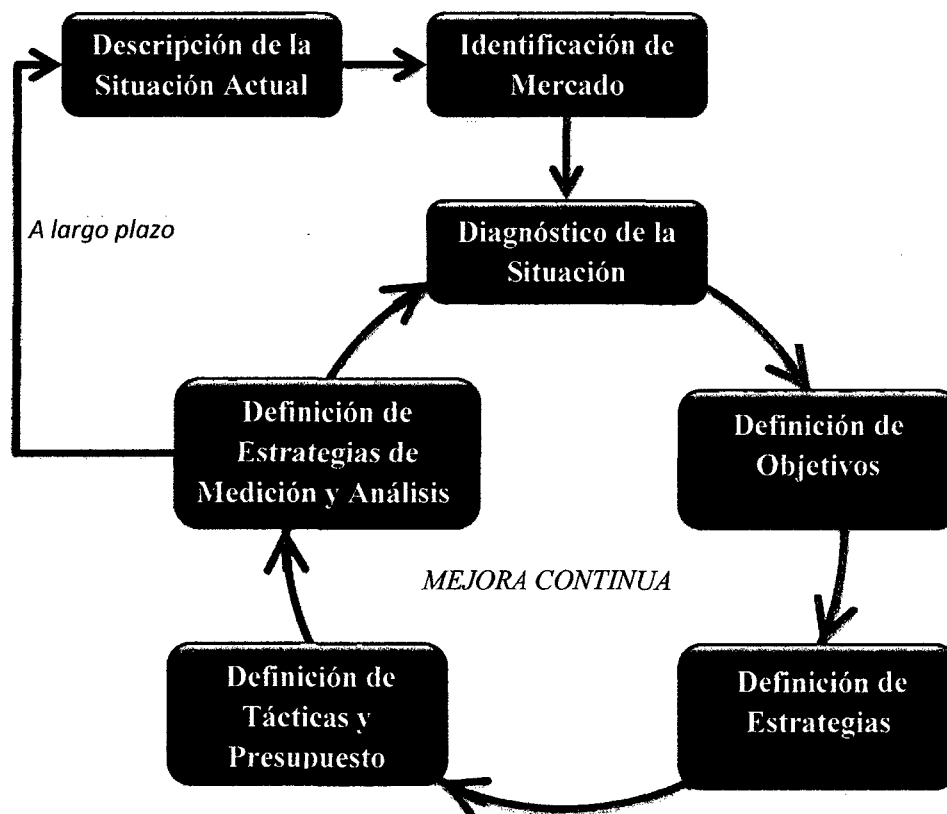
Descripción de la Situación Actual

Identificación de Mercado

A largo plazo

Diagnóstico de la Situación

Definición de Estrategias de Medición y Análisis

Definición de Objetivos

MEJORA CONTINUA

Definición de Tácticas y Presupuesto

Definición de Estrategias